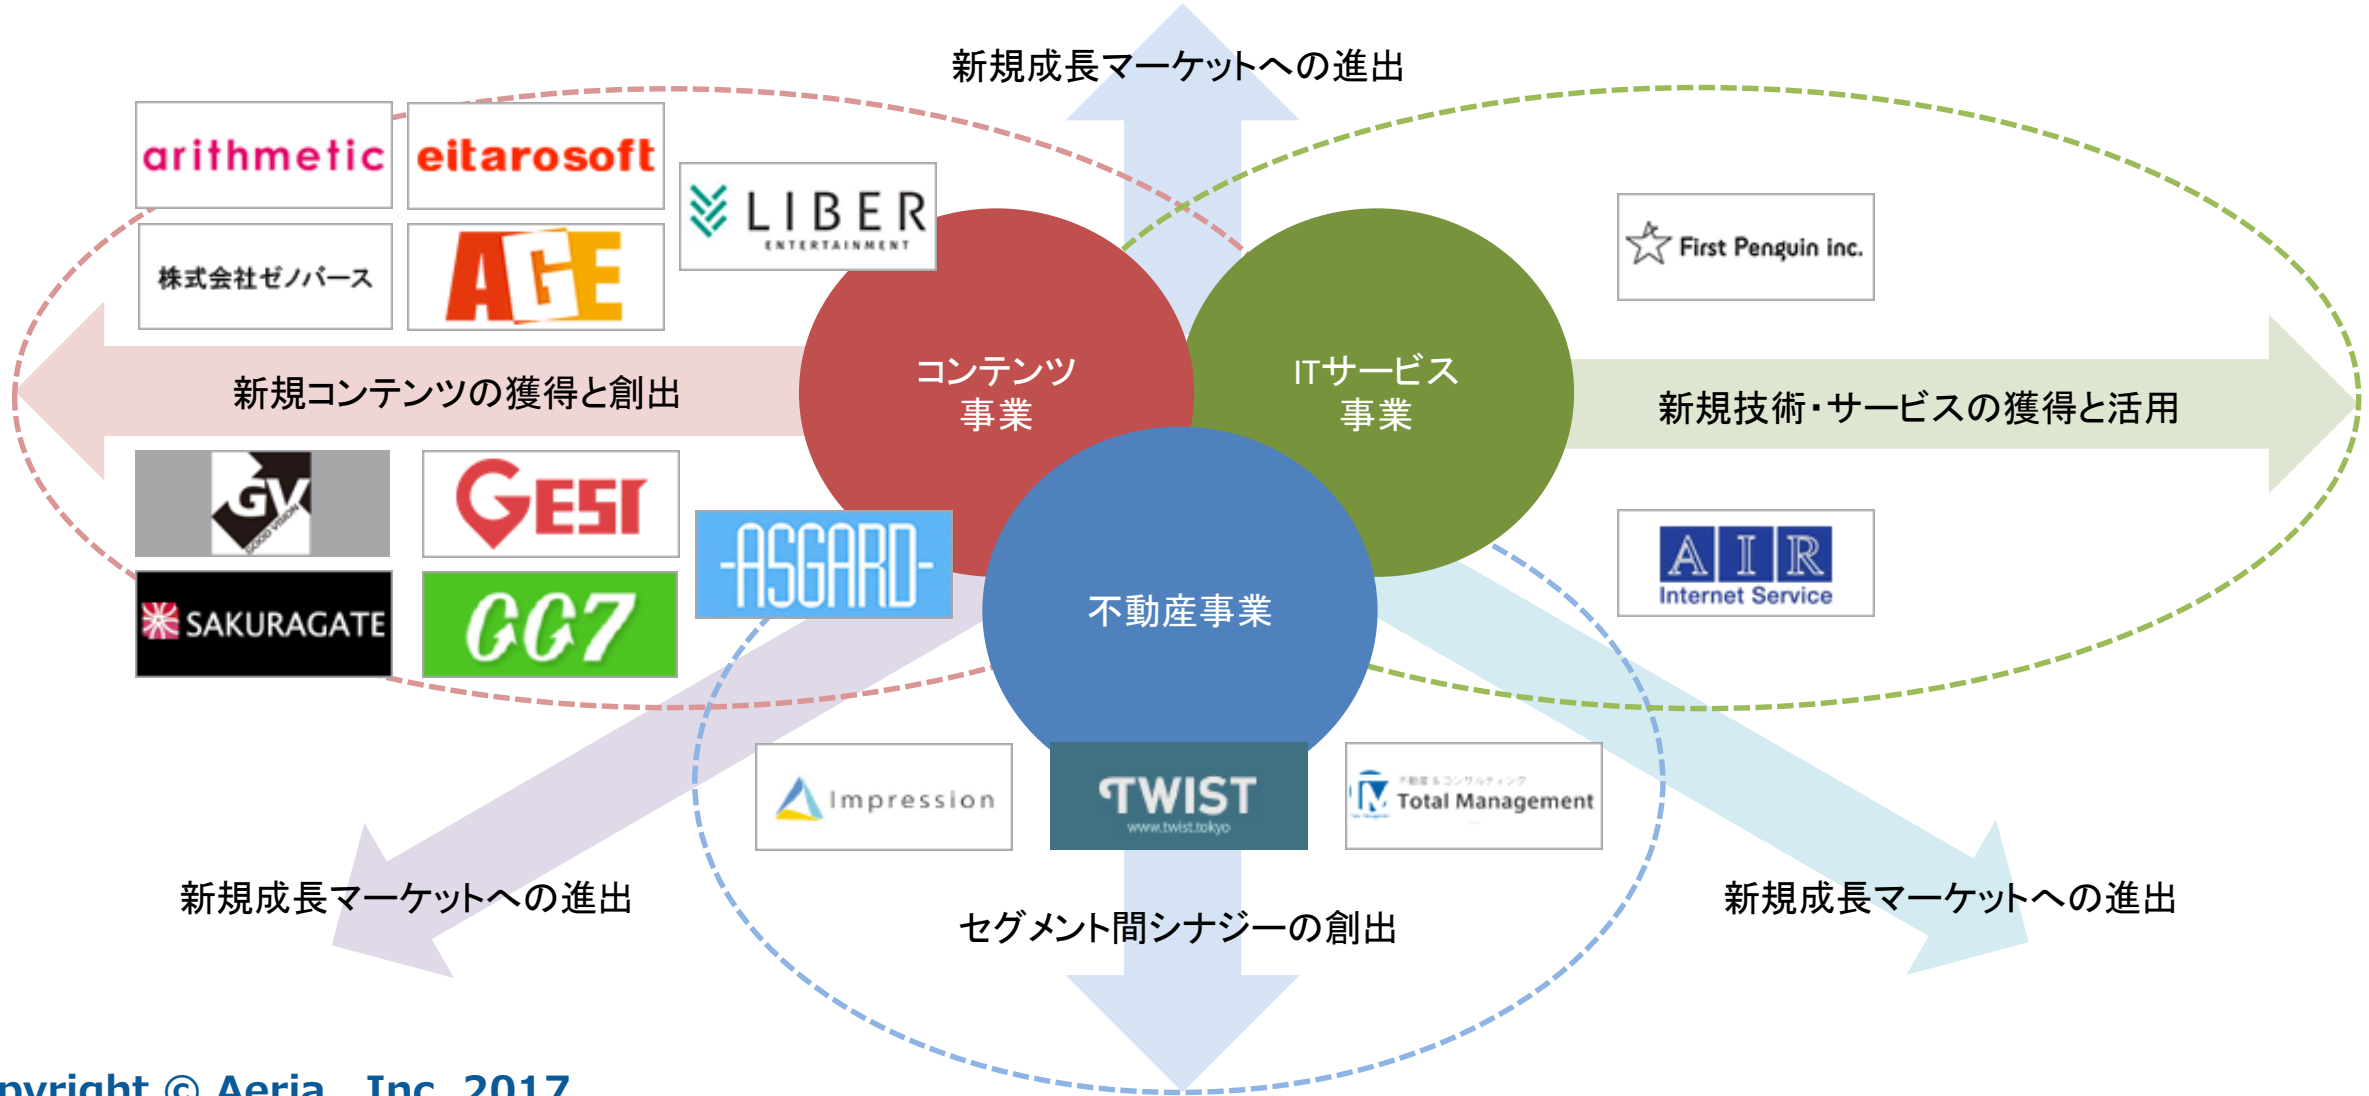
新規成長マーケットへの進出

arithmetic

eitarosoft

LIBER ENTERTAINMENT

株式会社ゼノバース

AGE

First Penguin inc.

新規コンテンツの獲得と創出

コンテンツ事業

ITサービス事業

新規技術・サービスの獲得と活用

GV

GESI

ASGARD

SAKURAGATE

GG7

AIR Internet Service

不動産事業

Impression

TWIST www.twist.tokyo

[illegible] Total Management

新規成長マーケットへの進出

セグメント間シナジーの創出

新規成長マーケットへの進出

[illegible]pyright © Aeria Inc. 2017